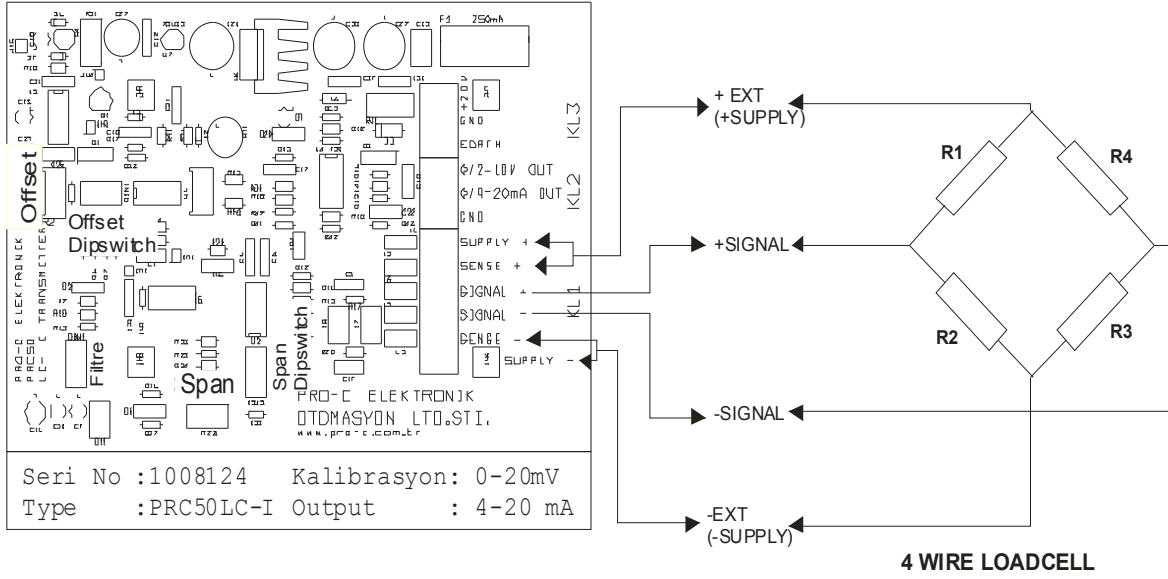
F1 250mA

+20V
GND
EARTH
0/2-10V OUT
0/4-20mA OUT
GND
SUPPLY +
SENSE +
SIGNAL +
SIGNAL -
SENSE -
SUPPLY -

KL3
KL2
KL1

Offset
Offset Dipswitch
PRO-C PRC50 LC-I
ELEKTRONİK TRANSMİTTER
Filtre
Span
Span Dipswitch

PRO-C ELEKTRONIK
OTOMASYON LTD.STI.
www.pro-c.com.tr

Seri No :1008124 Kalibrasyon: 0-20mV
Type :PRC50LC-I Output : 4-20 mA

+ EXT
(+SUPPLY)
+SIGNAL
-SIGNAL
-EXT
(-SUPPLY)

R1
R4
R2
R3

4 WIRE LOADCELL